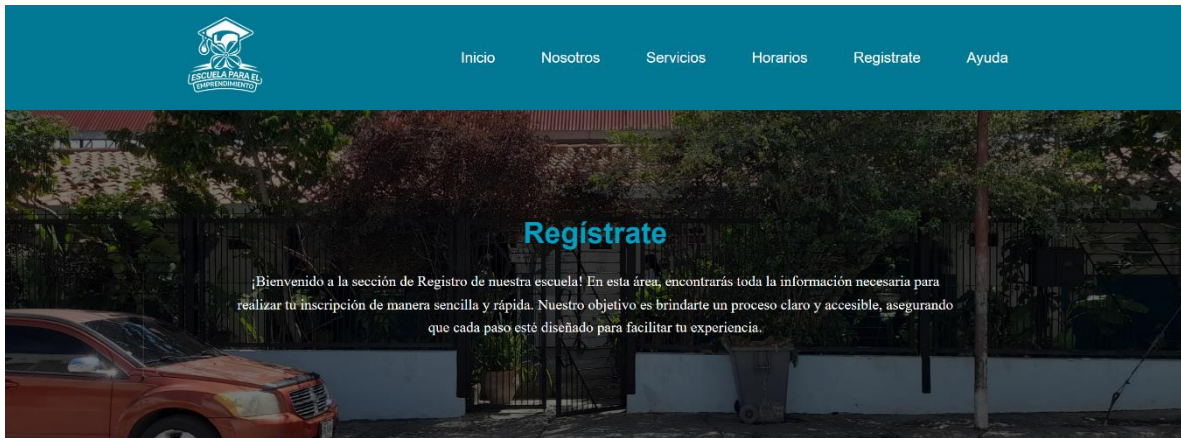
ESCUELA PARA EL EMPRENDIMIENTO

Inicio Nosotros Servicios Horarios Registrate Ayuda

Regístrate

¡Bienvenido a la sección de Registro de nuestra escuela! En esta área, encontrarás toda la información necesaria para realizar tu inscripción de manera sencilla y rápida. Nuestro objetivo es brindarte un proceso claro y accesible, asegurando que cada paso esté diseñado para facilitar tu experiencia.